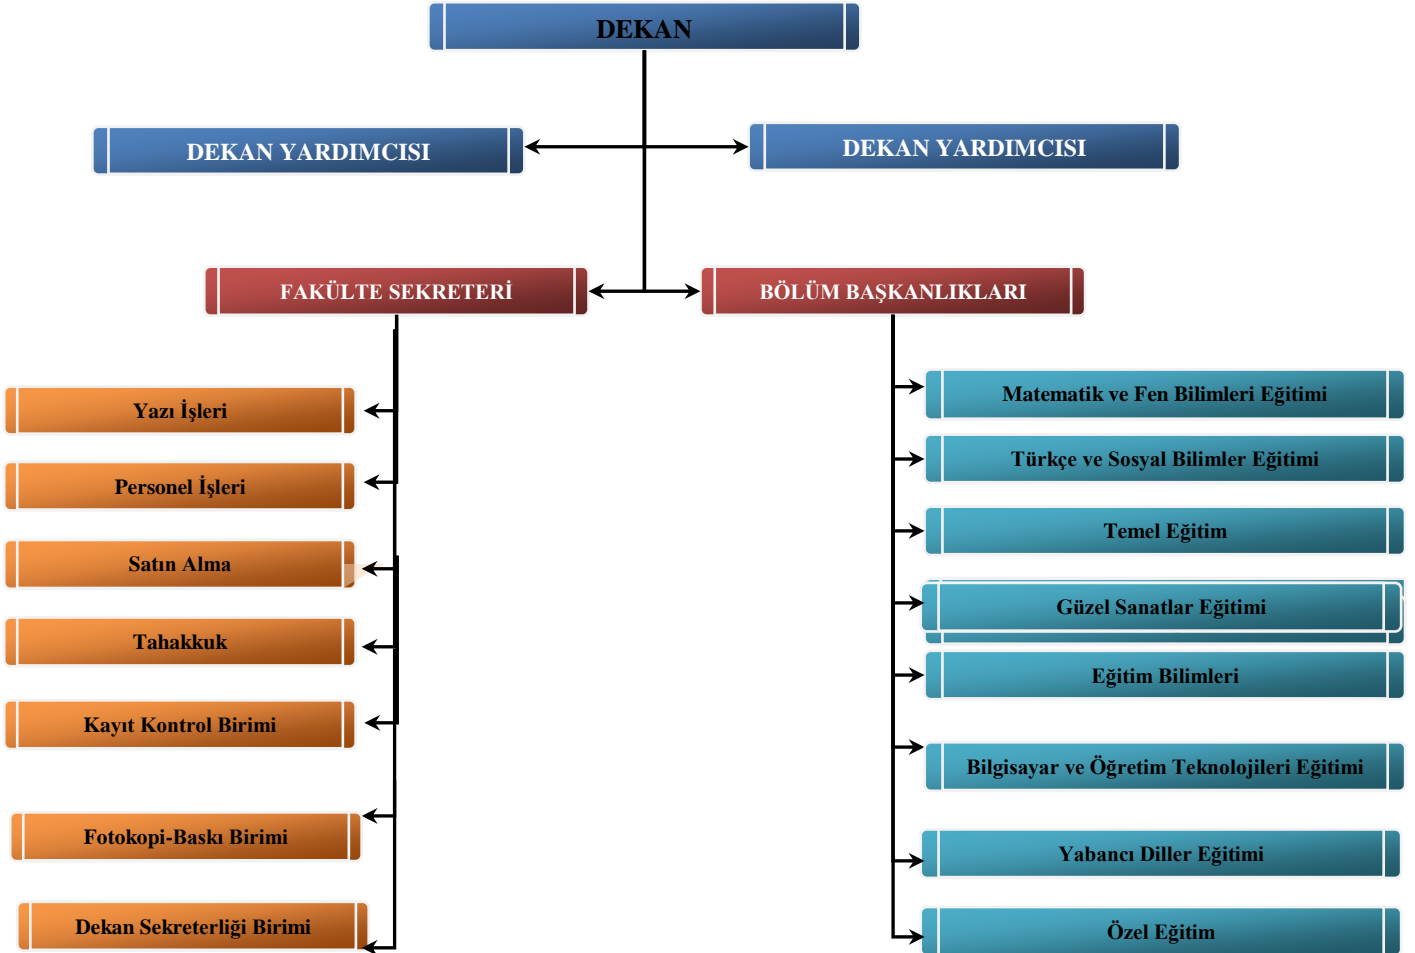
DEKAN

DEKAN YARDIMCISI

DEKAN YARDIMCISI

FAKÜLTE SEKRETERİ

BÖLÜM BAŞKANLIKLARI

Yazı İşleri

Personel İşleri

Satın Alma

Tahakkuk

Kayıt Kontrol Birimi

Fotokopi-Baskı Birimi

Dekan Sekreterliği Birimi

Matematik ve Fen Bilimleri Eğitimi

Türkçe ve Sosyal Bilimler Eğitimi

Temel Eğitim

Güzel Sanatlar Eğitimi

Eğitim Bilimleri

Bilgisayar ve Öğretim Teknolojileri Eğitimi

Yabancı Diller Eğitimi

Özel Eğitim